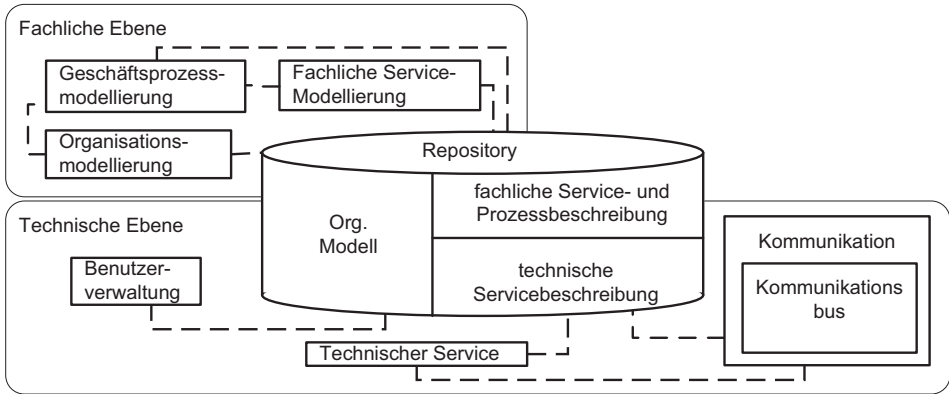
Fachliche Ebene

Geschäftsprozessmodellierung

Fachliche Service-Modellierung

Organisationsmodellierung

Repository

fachliche Service- und Prozessbeschreibung

Technische Ebene

Org. Modell

Kommunikation

Benutzerverwaltung

technische Servicebeschreibung

Kommunikations bus

Technischer Service